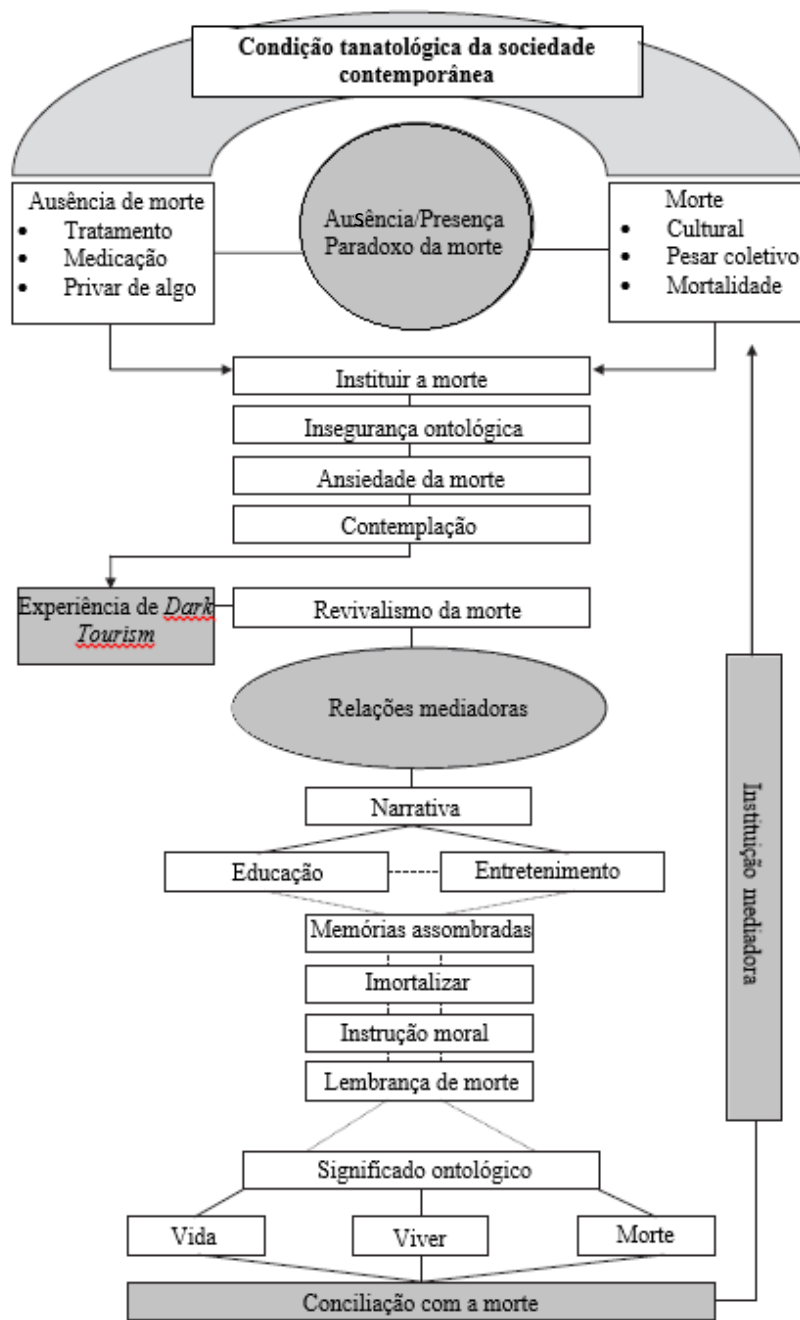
Condição tanatológica da sociedade contemporânea

Ausência de morte
- Tratamento
- Medicação
- Privar de algo

Ausência/Presença
Paradoxo da morte

Morte
- Cultural
- Pesar coletivo
- Mortalidade

Instituir a morte

Insegurança ontológica

Ansiedade da morte

Contemplação

Experiência de *Dark Tourism*

Revivalismo da morte

Relações mediadoras

Narrativa

Educação

Entretenimento

Memórias assombradas

Imortalizar

Instrução moral

Lembrança de morte

Significado ontológico

Vida

Viver

Morte

Conciliação com a morte

Instituição mediadora